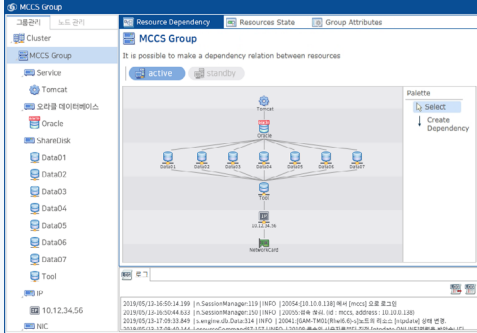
MCCS Group

그룹관리 노드 관리

Cluster
MCCS Group
Service
Tomcat
오라클 데이터베이스
Oracle
ShareDisk
Data01
Data02
Data03
Data04
Data05
Data06
Data07
Tool
IP
10.12.34.56
NIC

Resource Dependency | Resources State | Group Attributes

MCCS Group

It is possible to make a dependency relation between resources

active | standby

Tomcat
Oracle
data01 data02 data03 data04 data05 data06 data07
Tool
10.12.34.56
NetworkCard

Palette
Select
Create Dependency

로그

2019/05/13-16:50:14.199 |INFO |n.SessionManager:119 |INFO |20054:[10.10.0.138] 에서 [mccs] 으로 로그인
2019/05/13-16:50:44.633 |INFO |n.SessionManager:150 |INFO |20055:세션 종료 (id : mccs, address : 10.10.0.138)
2019/05/13-17:09:33.849 |INFO |s.engine.db.Data:314 |INFO |20041:[SAM-TM01(Blue16.6)]노드의 리소스 [ncpdata] 상태 변경.
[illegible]